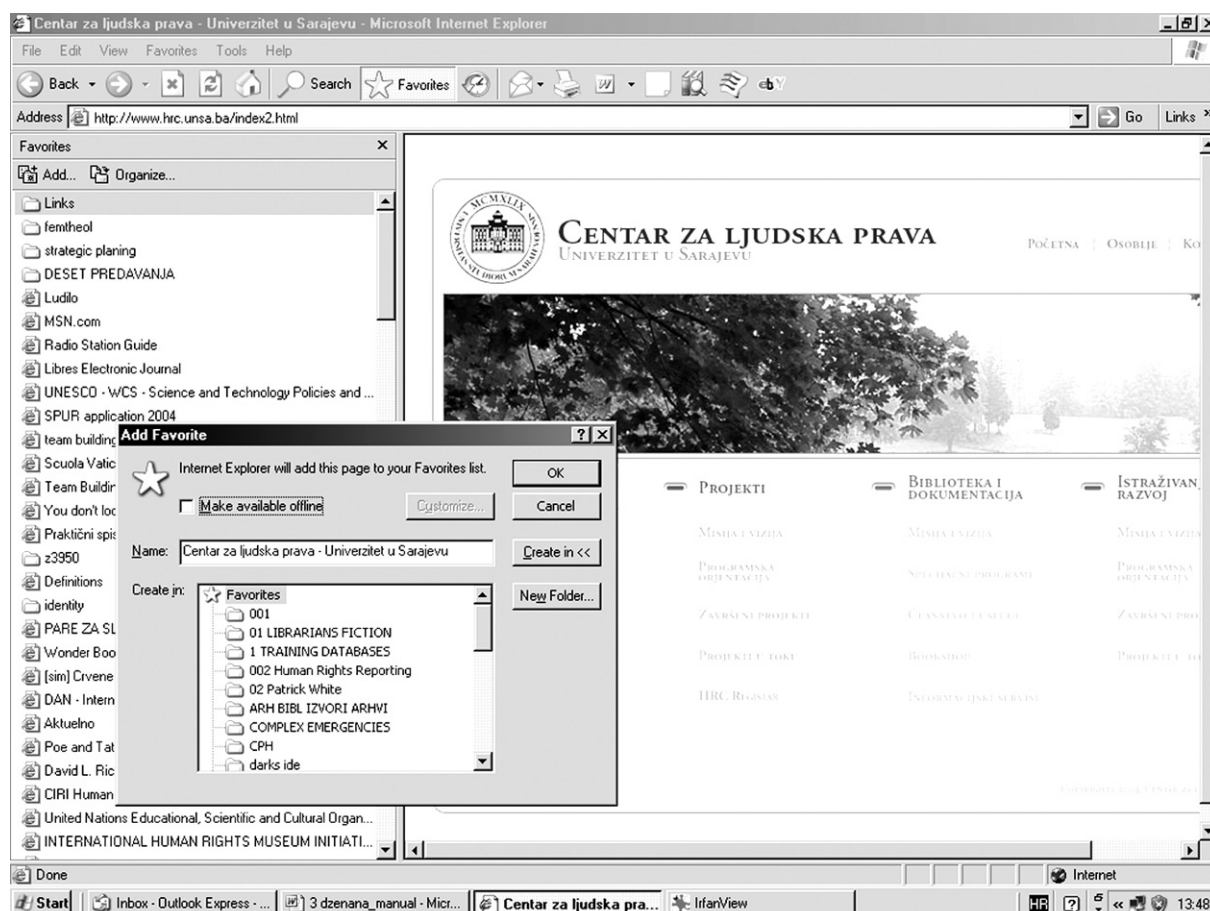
Centar za ljudska prava - Univerzitet u Sarajevu - Microsoft Internet Explorer

File Edit View Favorites Tools Help

Back Search Favorites

Address http://www.hrc.unsa.ba/index2.html Go Links

Favorites

Add... Organize...

Links
femtheol
strategic planing
DESET PREDAVANJA
Ludilo
MSN.com
Radio Station Guide
Libres Electronic Journal
UNESCO - WCS - Science and Technology Policies and ...
SPUR application 2004
team building
Scuola Vatic
Team Buildir
You don't loc
Praktični spis
z3950
Definitions
identity
PARE ZA SL
Wonder Boo
[sim] Crvene
DAN - Intern
Aktuelno
Poe and Tat
David L. Ric
CIRI Human
United Nations Educational, Scientific and Cultural Organ...
INTERNATIONAL HUMAN RIGHTS MUSEUM INITIATI...

MCMXLIX

CENTAR ZA LJUDSKA PRAVA
UNIVERZITET U SARAJEVU

POČETNA | OSOBLJE | KO

Add Favorite

Internet Explorer will add this page to your Favorites list.

Make available offline

Customize...

OK

Cancel

Name: Centar za ljudska prava - Univerzitet u Sarajevu

Create in <<

Create in:

New Folder...

Favorites
001
01 LIBRARIANS FICTION
1 TRAINING DATABASES
002 Human Rights Reporting
02 Patrick White
ARH BIBL IZVORI ARHVI
COMPLEX EMERGENCIES
CPH
darks ide

PROJEKTI
BIBLIOTEKA I DOKUMENTACIJA
ISTRAŽIVAN RAZVOJ

MISIJA I VIZIJA
MISIJA I VIZIJA
MISIJA I VIZIJA

PROGRAMSKA ORIJENTACIJA
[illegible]
PROGRAMSKA ORIJENTACIJA

ZAVRŠENI PROJEKTI
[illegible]
ZAVRŠENI PRO

PROJEKTI U TOKU
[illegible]
PROJEKTI U TO

HRC REGISTAR
INFORMACIJSKI SERVISI

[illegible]

Done

Internet

Start | Inbox - Outlook Express - ... | 3 dzenana_manual - Micr... | Centar za ljudska pra... | IrfanView

HR 13:48